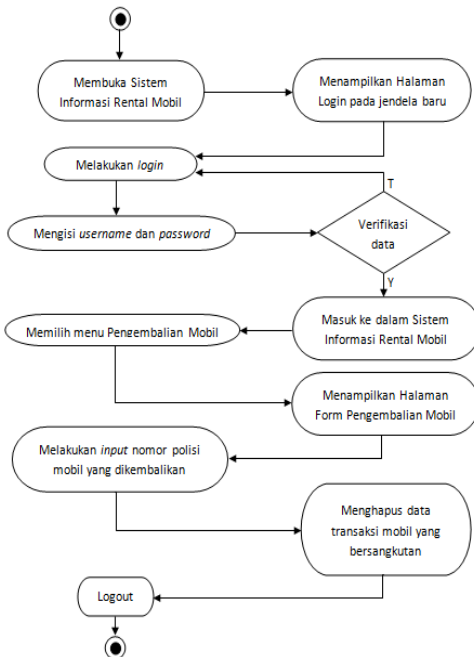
Membuka Sistem Informasi Rental Mobil

Menampilkan Halaman Login pada jendela baru

Melakukan *login*

T

Mengisi *username* dan *password*

Verifikasi data

Y

Memilih menu Pengembalian Mobil

Masuk ke dalam Sistem Informasi Rental Mobil

Menampilkan Halaman Form Pengembalian Mobil

Melakukan *input* nomor polisi mobil yang dikembalikan

Menghapus data transaksi mobil yang bersangkutan

Logout